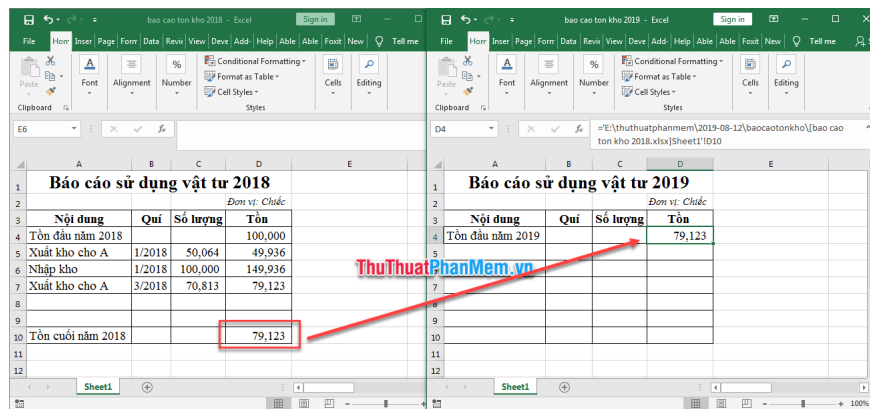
bao cao ton kho 2018 - Excel

Sign in

File Hom Inser Page Form Data Revi View Deve Add- Help Able Able Foxit Nov Tell me

Paste

Font

Alignment

Number

Conditional Formatting

Format as Table

Cell Styles

Styles

Cells

Editing

Clipboard

E6

fx

| | A | B | C | D | E |
|---|---|---|---|---|---|
| 1 | Báo cáo sử dụng vật tư 2018 | | | | |
| 2 | | | | Đơn vị: Chiếc | |
| 3 | Nội dung | Quí | Số lượng | Tồn | |
| 4 | Tồn đầu năm 2018 | | | 100,000 | |
| 5 | Xuất kho cho A | 1/2018 | 50,064 | 49,936 | |
| 6 | Nhập kho | 1/2018 | 100,000 | 149,936 | |
| 7 | Xuất kho cho A | 3/2018 | 70,813 | 79,123 | |
| 8 | | | | | |
| 9 | | | | | |
| 10 | Tồn cuối năm 2018 | | | 79,123 | |
| 11 | | | | | |
| 12 | | | | | |

Sheet1

bao cao ton kho 2019 - Excel

Sign in

File Hom Inser Page Form Data Revi View Deve Add- Help Able Able Foxit Nov Tell me

Paste

Font

Alignment

Number

Conditional Formatting

Format as Table

Cell Styles

Styles

Cells

Editing

Clipboard

D4

fx

='E:\thuthuatphanmem\2019-08-12\baocaotonkho\[bao cao ton kho 2018.xlsx]Sheet1'!D10

| | A | B | C | D | E |
|---|---|---|---|---|---|
| 1 | Báo cáo sử dụng vật tư 2019 | | | | |
| 2 | | | | Đơn vị: Chiếc | |
| 3 | Nội dung | Quí | Số lượng | Tồn | |
| 4 | Tồn đầu năm 2019 | | | 79,123 | |
| 5 | | | | | |
| 6 | | | | | |
| 7 | | | | | |
| 8 | | | | | |
| 9 | | | | | |
| 10 | | | | | |
| 11 | | | | | |
| 12 | | | | | |

Sheet1

100%

ThuThuatPhanMem.vn